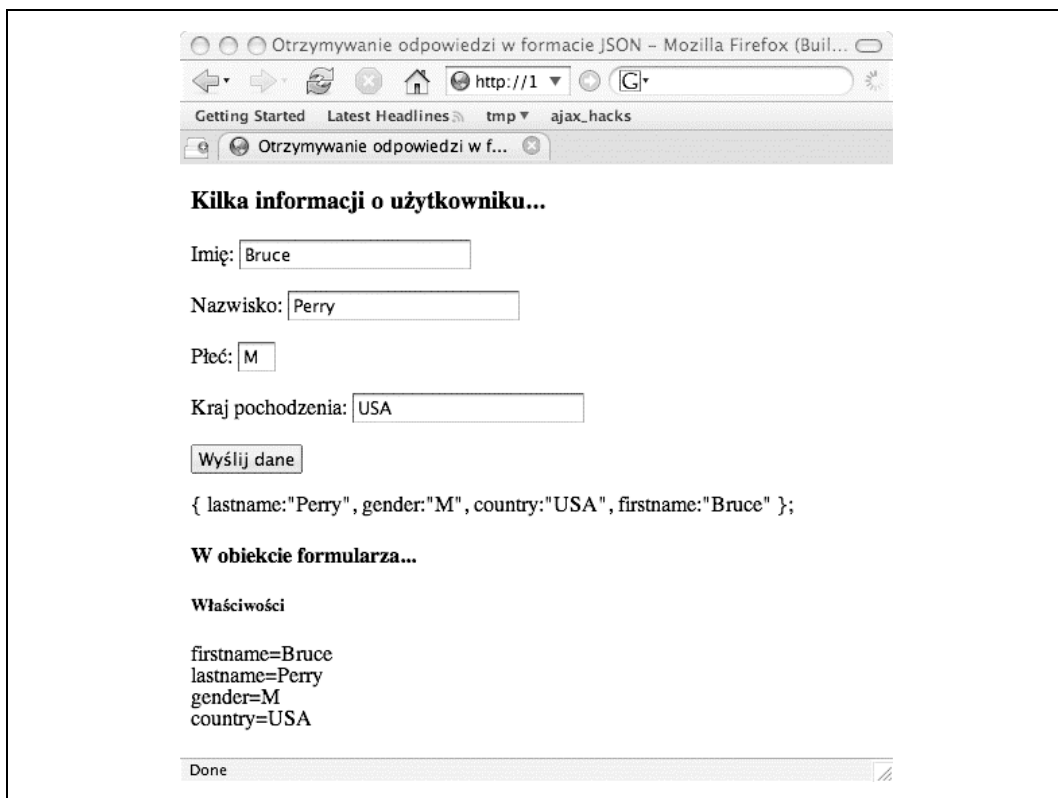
Otrzymywanie odpowiedzi w formacie JSON – Mozilla Firefox (Buil...

http://1

Getting Started Latest Headlines tmp ajax_hacks

Otrzymywanie odpowiedzi w f...

Kilka informacji o użytkowniku...

Imię: Bruce

Nazwisko: Perry

Płeć: M

Kraj pochodzenia: USA

Wyślij dane

{ lastname:"Perry", gender:"M", country:"USA", firstname:"Bruce" };

W obiekcie formularza...

Właściwości

firstname=Bruce
lastname=Perry
gender=M
country=USA

Done